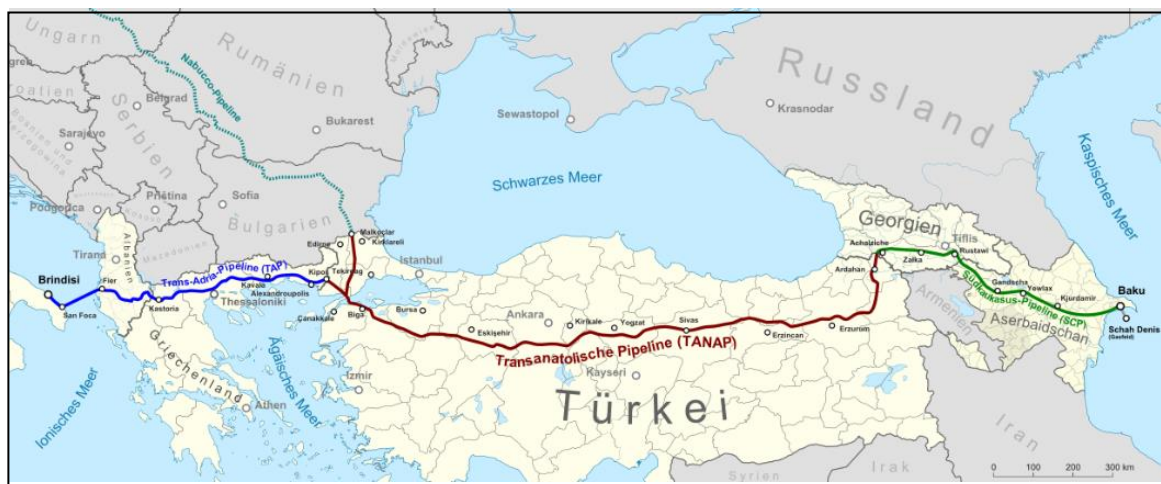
Ungarn
Rumänien
Russland
Nabucco-Pipeline
Kroatien
Belgrad
Bukarest
Krasnodar
Sewastopol
Bosnien und Herzegowina
Serbien
Sarajevo
Kaspisches Meer
Schwarzes Meer
Priština
Sofia
Podgorica
Bulgarien
Georgien
Makedonien
Malkoçlar
Kırklareli
Tiflis
Tirana
Albanien
Edirne
Achalziche
Rustawi
Istanbul
Zalka
Brindisi
Fier
Trans-Adria-Pipeline (TAP)
Kipoi
Tekirdağ
Ardahan
Südkaukasus-Pipeline (SCP)
Kavala
Alexandroupolis
Gandscha
Yewlax
Baku
Armenien
Thessaloniki
Kjurdamir
San Foca
Kastoria
Biga
Bursa
Ankara
Kırıkkale
Yozgat
Sivas
Schah Denis (Gasfeld)
Çanakkale
Eskişehir
Aserbaidschan
Erzincan
Erzurum
Griechenland
Transanatolische Pipeline (TANAP)
Ägäisches Meer
Izmir
Kayseri
Ionisches Meer
Athen
Türkei
Iran
Syrien
Irak
0
100
200
300 km